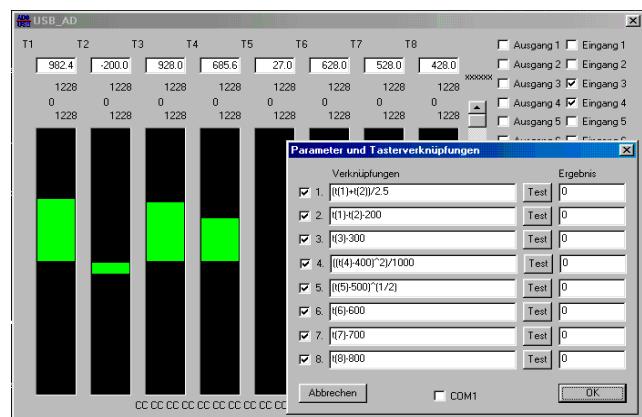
USB_AD

T1 T2 T3 T4 T5 T6 T7 T8

982.4 -200.0 928.0 685.6 27.0 628.0 528.0 428.0

xxxxxx

1228 1228 1228 1228 1228 1228 1228 1228
0 0 0 0 0 0 0 0
1228 1228 1228 1228 1228 1228 1228 1228

Ausgang 1 Eingang 1
Ausgang 2 Eingang 2
Ausgang 3 Eingang 3
Ausgang 4 Eingang 4
Ausgang 5 Eingang 5
Ausgang 6 Eingang 6

CC CC CC CC CC CC CC CC CC

Parameter und Tasterverknüpfungen

Verknüpfungen Ergebnis

1. (t(1)+t(2))/2.5 Test 0
2. t(1)-t(2)-200 Test 0
3. t(3)-300 Test 0
4. ((t(4)-400)^2)/1000 Test 0
5. (t(5)-500)^(1/2) Test 0
6. t(6)-600 Test 0
7. t(7)-700 Test 0
8. t(8)-800 Test 0

Abbrechen COM1 OK